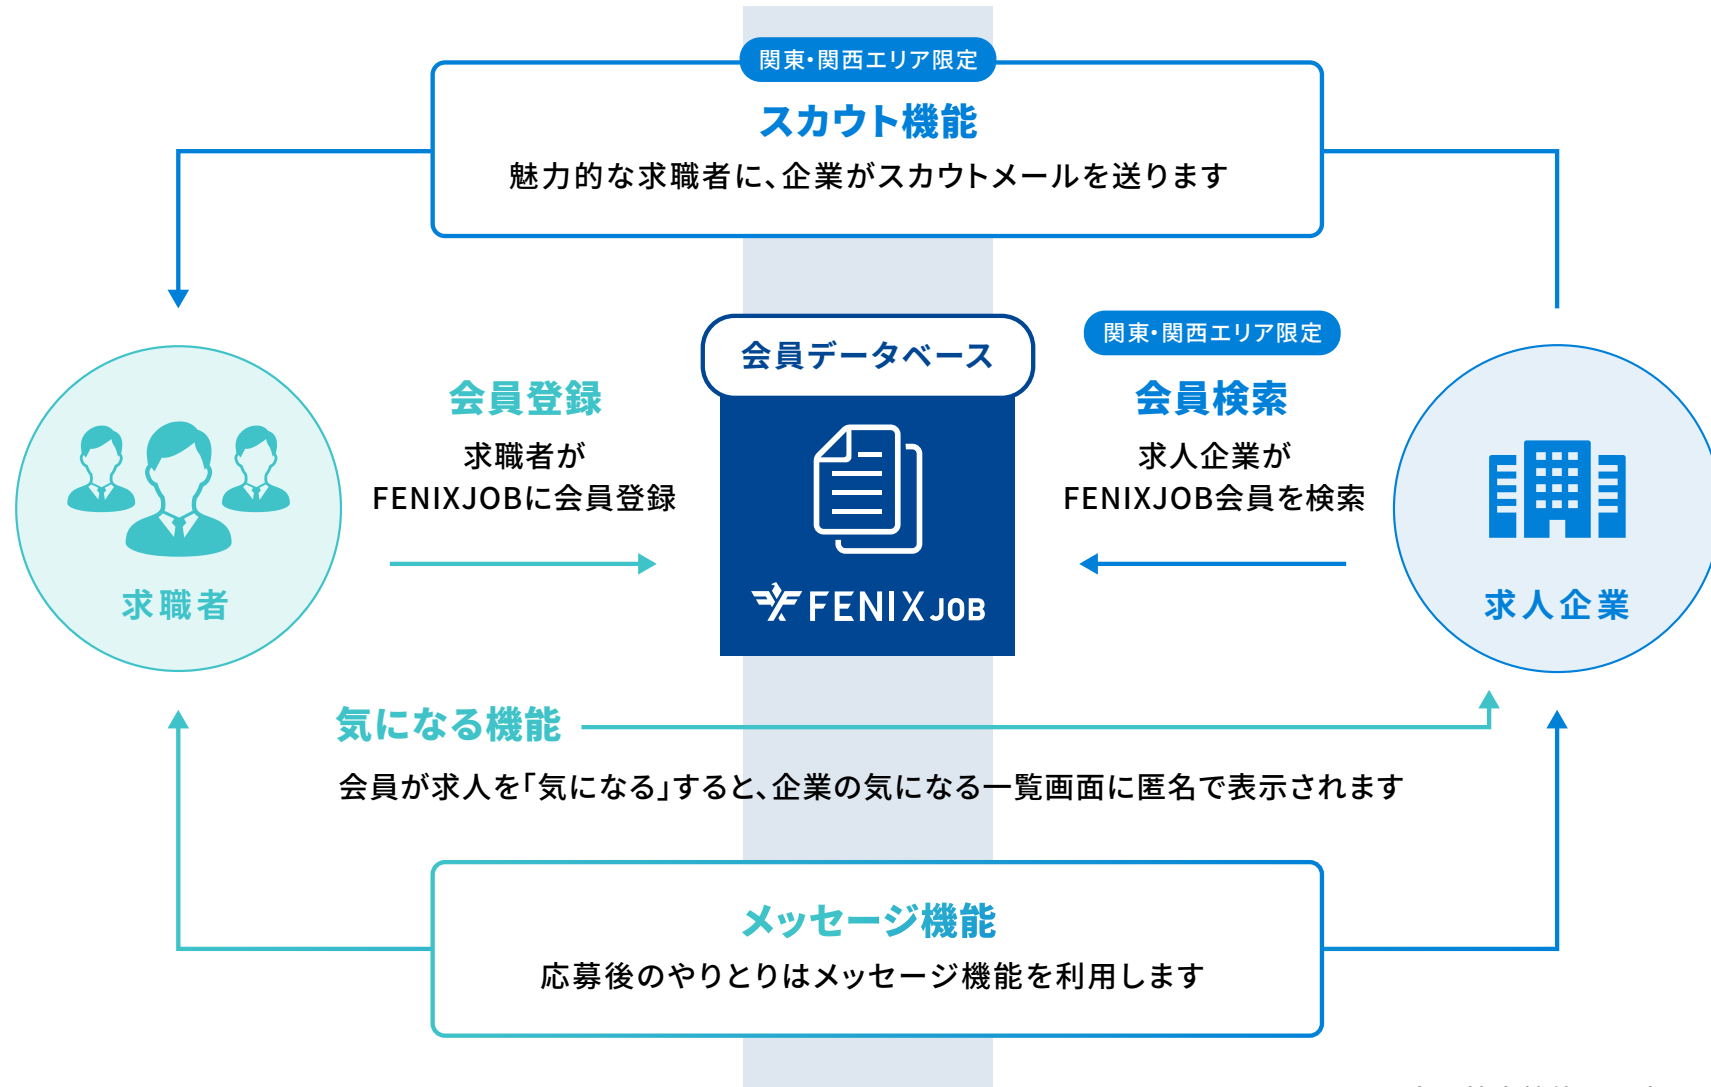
関東・関西エリア限定
スカウト機能
魅力的な求職者に、企業がスカウトメールを送ります

会員データベース
FENIX JOB

会員登録
求職者が
FENIXJOBに会員登録

関東・関西エリア限定
会員検索
求人企業が
FENIXJOB会員を検索

求職者

求人企業

気になる機能
会員が求人を「気になる」すると、企業の気になる一覧画面に匿名で表示されます

メッセージ機能
応募後のやりとりはメッセージ機能を利用します